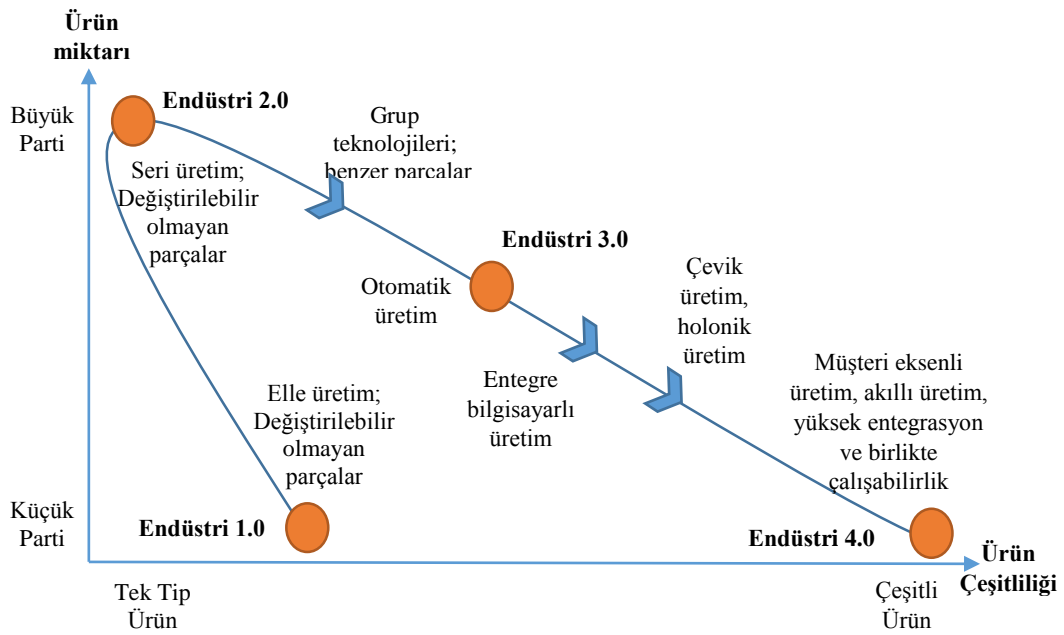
Ürün miktarı

Büyük Parti

Endüstri 2.0

Grup teknolojileri; benzer parçalar

Seri üretim; Değiştirilebilir olmayan parçalar

Endüstri 3.0

Otomatik üretim

Çevik üretim, holonik üretim

Entegre bilgisayarlı üretim

Müşteri eksenli üretim, akıllı üretim, yüksek entegrasyon ve birlikte çalışabilirlik

Elle üretim; Değiştirilebilir olmayan parçalar

Küçük Parti

Endüstri 1.0

Endüstri 4.0

Ürün Çeşitliliği

Tek Tip Ürün

Çeşitli Ürün